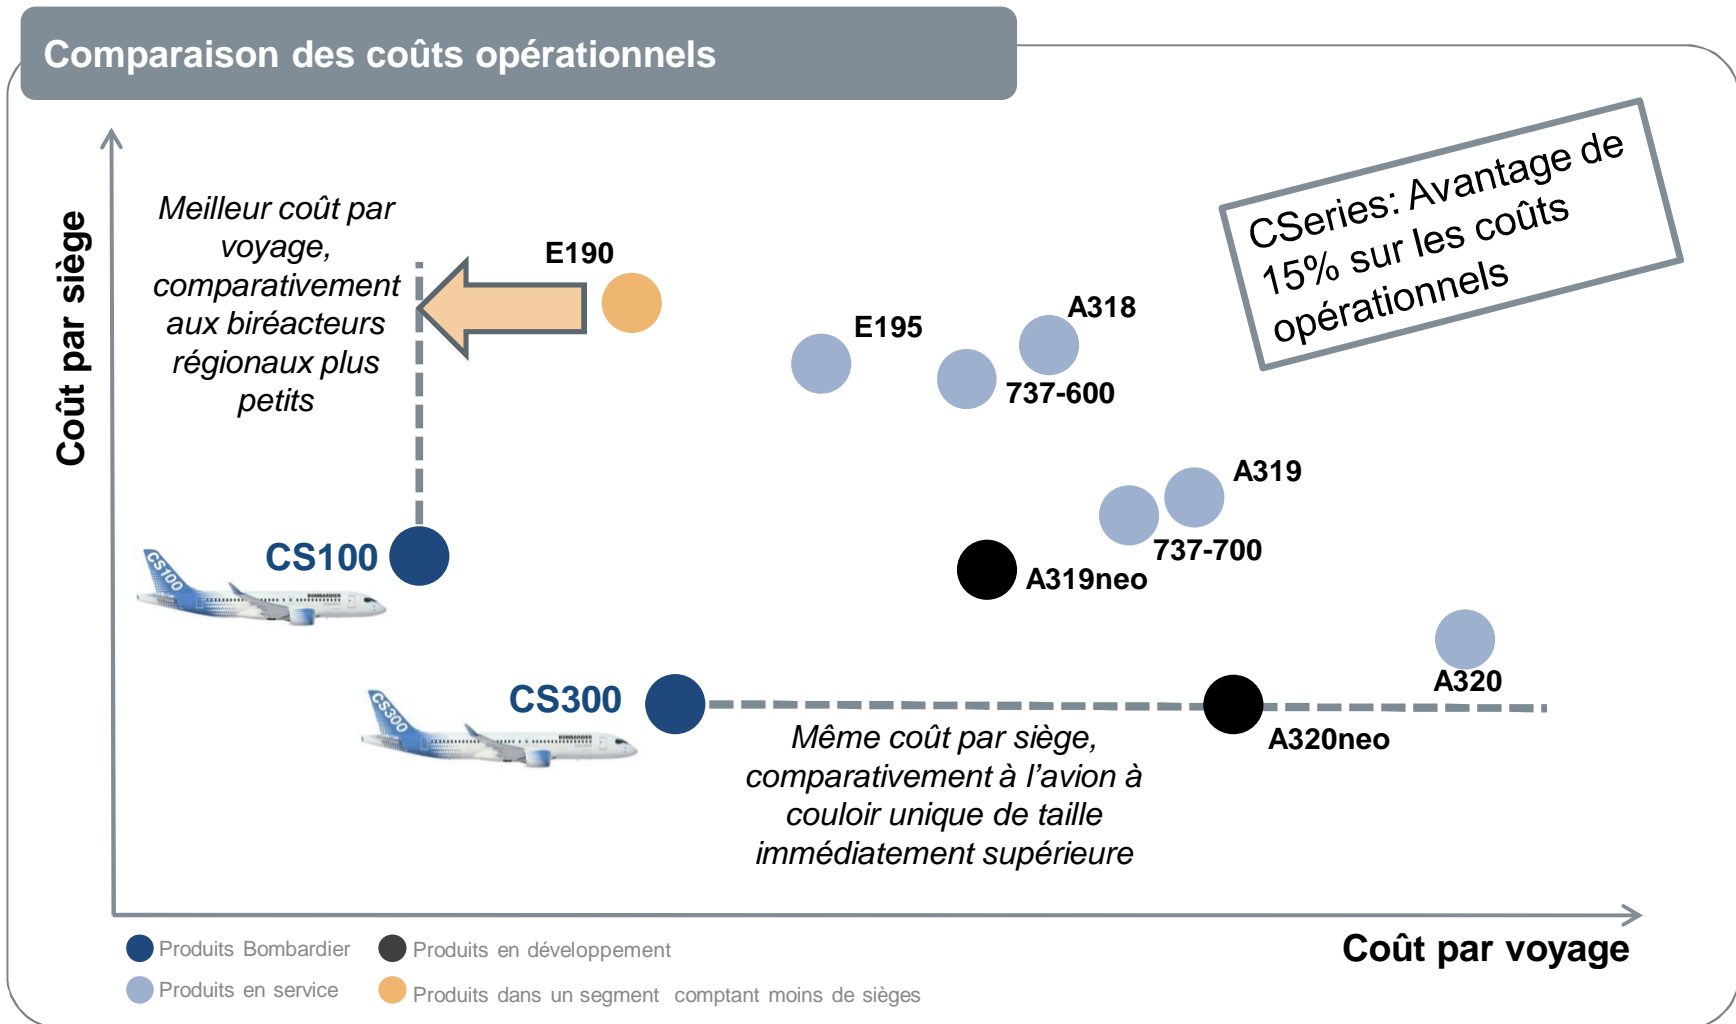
Comparaison des coûts opérationnels

CSeries: Avantage de 15% sur les coûts opérationnels

Coût par siège

Meilleur coût par voyage, comparativement aux biréacteurs régionaux plus petits

E190

E195

A318

737-600

A319

737-700

A319neo

CS100

CS300

A320

A320neo

Même coût par siège, comparativement à l'avion à couloir unique de taille immédiatement supérieure

Coût par voyage

Produits Bombardier
Produits en développement
Produits en service
Produits dans un segment comptant moins de sièges